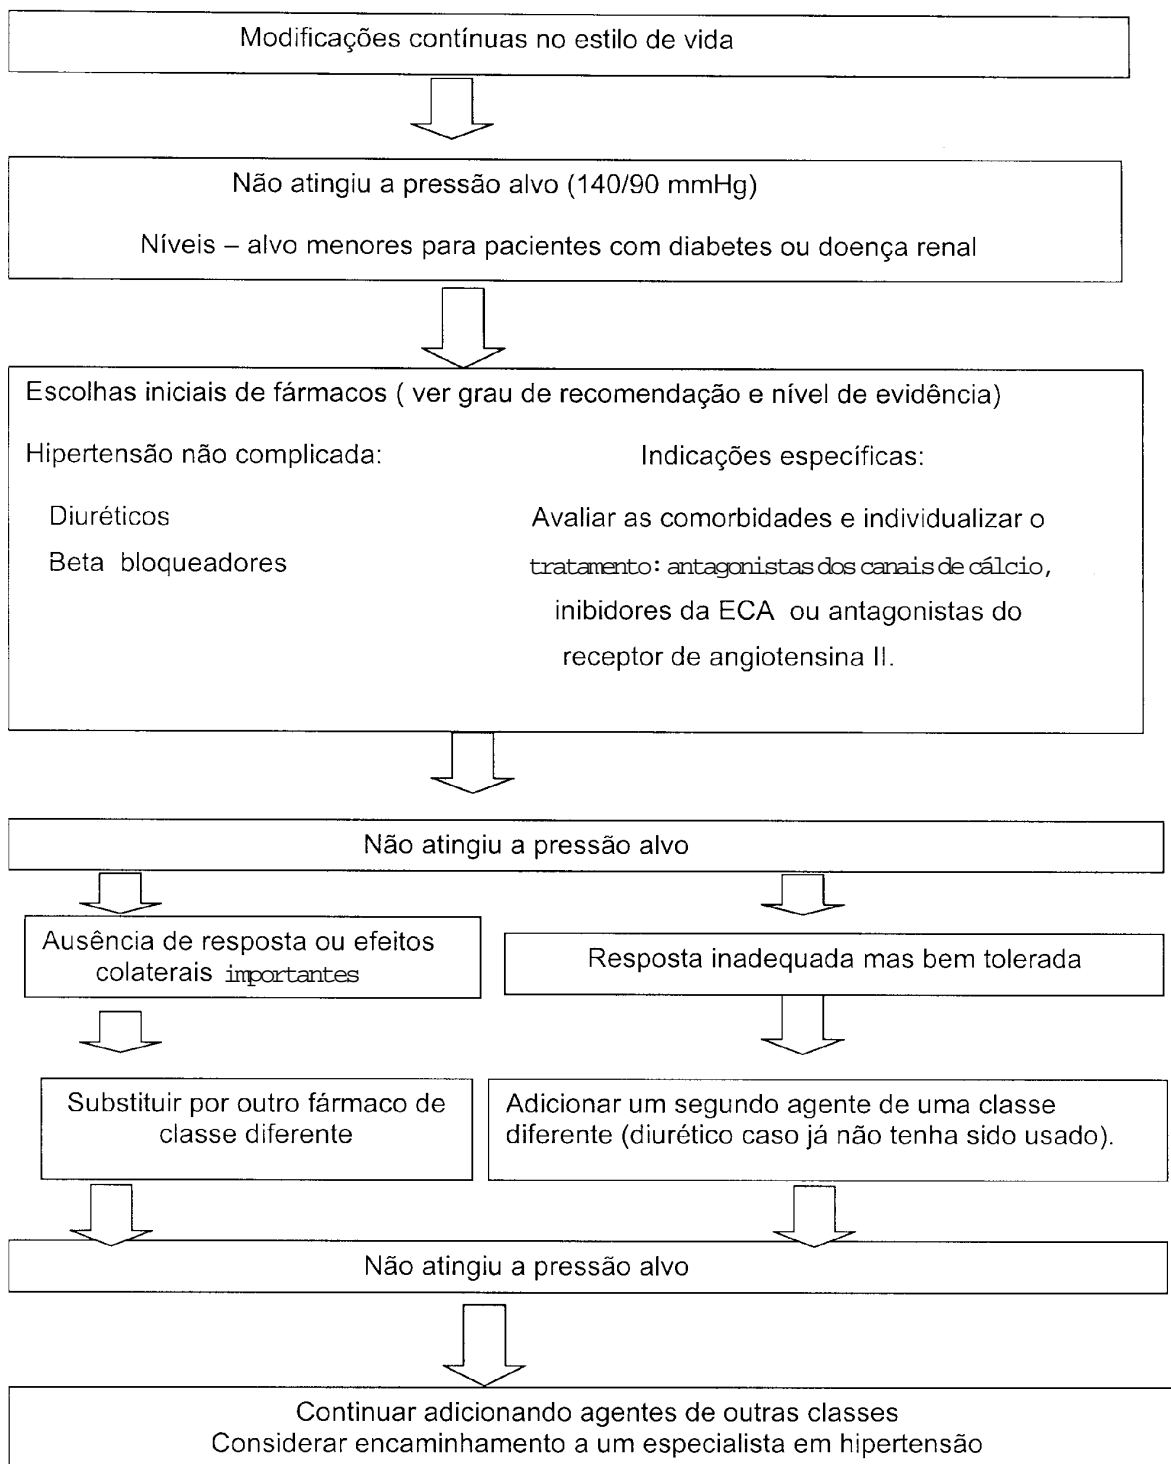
Modificações contínuas no estilo de vida

Não atingiu a pressão alvo (140/90 mmHg)

Níveis – alvo menores para pacientes com diabetes ou doença renal

Escolhas iniciais de fármacos ( ver grau de recomendação e nível de evidência)

Hipertensão não complicada:

Diuréticos
Beta bloqueadores

Indicações específicas:

Avaliar as comorbidades e individualizar o tratamento: antagonistas dos canais de cálcio, inibidores da ECA ou antagonistas do receptor de angiotensina II.

Não atingiu a pressão alvo

Ausência de resposta ou efeitos colaterais importantes

Resposta inadequada mas bem tolerada

Substituir por outro fármaco de classe diferente

Adicionar um segundo agente de uma classe diferente (diurético caso já não tenha sido usado).

Não atingiu a pressão alvo

Continuar adicionando agentes de outras classes
Considerar encaminhamento a um especialista em hipertensão